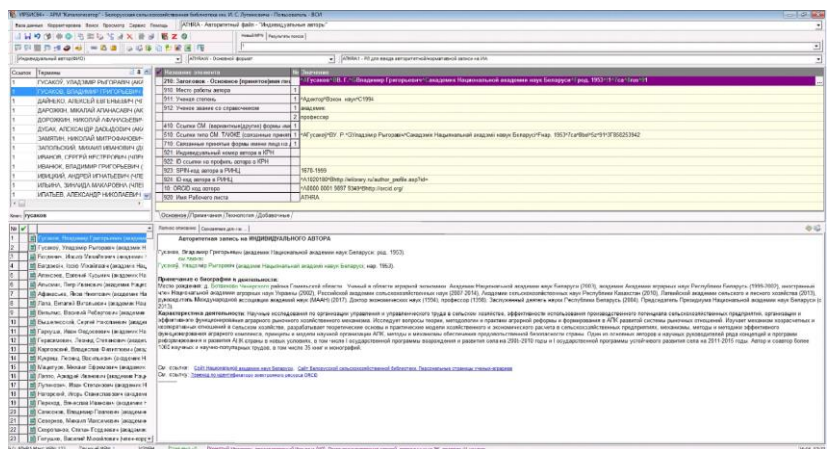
ИРБИС64 - АРМ "Каталогизатор" - Белорусская сельскохозяйственная библиотека им. И. С. Лупиновича - Пользователь - ВСИ

Режим работы Редактирование Вывод Просмотр Сервис Помощь | ATHRA - Авторитетный файл - "Индивидуальные авторы"

Индивидуальный автор(A10)

ATHRA - Основной формат

ATHRA - Rd для ввода авторитетной/нормативной записи на РИ

| Ссылки | Термины |
|---|---|
| 1 | ГУСАКОВ, УЛАДЗІМІР РЫГОРАВІЧ (АКА |
| 1 | ГУСАКОВ, ВЛАДИМИР ГРИГОРЬЕВИЧ (А |
| | ДАЙНЕКО, АЛЕКСЕЙ ЕВГЕНЬЕВИЧ (ЧЛ |
| | ДАРОЖКІН, МІКАЛАЙ АФАНАСЬЕВІЧ (АК |
| | ДОРОЖКИН, НИКОЛАЙ АФАНАСЬЕВИЧ |
| | ДУБАХ, АЛЕКСАНДР ДАНИЛОВИЧ (АКА |
| | ЗАМЯТИН, НИКОЛАЙ МИТРОФАНОВИЧ |
| | ЗАПОЛЬСКИЙ, МИКАЛАЙ ИВАНОВИЧ (ДІ |
| | ИВАНОВ, СЯРГЕЙ МІСТРУКОВІЧ (ЧЛЕН |
| | ИВАНОВ, ВЛАДИМИР ГРИГОРЬЕВИЧ ( |
| | ИВИЦКИЙ, АНДРЕЙ ИГНАТЬЕВИЧ (ЧЛЕ |
| | ИЛЬИНА, ЗИНАИДА МАКАРОВНА (ЧЛЕН |
| | ИПАТЬЕВ, АЛЕКСАНДР НИКОЛАЕВИЧ |

Ключ: гусаков

| Название элемента | № | Значение |
|---|---|---|
| 210 Заголовок - Основное (принятое)имя лиц | 1 | ^AГусаков^B. Г.^GВладимир Григорьевич^Cакадемик Национальной академии наук Беларуси^Fрод. 1953^1^Ca^Bи^1 |
| 910 Место работы автора | | |
| 911 Ученая степень | 1 | ^Aдоктор^Bэкон. наук^C1994 |
| 912 Ученое звание со справочником | 1 | академик |
| | 2 | профессор |
| 410 Ссылки СМ (вариантные формы им | | |
| 510 Ссылки типа СМ. ТАКЖЕ (связанные принят | 1 | ^AГусакоў^B Ў. Р.^GУладзімір Рыгоравіч^Cакадэмік Нацыянальнай акадэміі навук Беларусі^Fнар. 1953^1^Ca^Bbe^5c^8^3f^9B253942 |
| 710 Связанные принятые формы имени лица на | | |
| 921 Индивидуальный номер автора в КРН | | |
| 922 ID ссылки на профиль автора в КРН | | |
| 923 SPIN-код автора в РИНЦ | 1 | 1678-1959 |
| 924 ID код автора в РИНЦ | 1 | ^A10201901^Bhttp://elibrary.ru/author_profile.asp?id= |
| 18 ORCID код автора | 1 | ^A0000 0001 5697 5340^Bhttp://orcid.org/ |
| 920 Имя Рабочего листа | 1 | ATHRA |

Основное / Примечания / Технология / Добавочные

Краткое описание | Связанные для гл. ...

Авторитетная запись на ИНДИВИДУАЛЬНОГО АВТОРА

Гусаков, Владимир Григорьевич (академик Национальной академии наук Беларуси; род. 1953).

Гусакоў, Уладзімір Рыгоравіч (акадэмік Нацыянальнай акадэміі навук Беларусі; нар. 1953).

Примечание о биографии и деятельности:
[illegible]

Характеристика деятельности: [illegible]

Cм. ссылки: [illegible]
Cм. ссылку: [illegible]

| № | Термин |
|---|---|
| 1 | Гусаков, Владимир Григорьевич (академик |
| 2 | Гусакоў, Уладзімір Рыгоравіч (акадэмік Н |
| 3 | Гусаков, Иосиф Иосифович (академик на |
| 4 | Богданов, Иосиф Михайлович (академик Н |
| 5 | Алексеев, Евгений Юрьевич (член-корр |
| 6 | Ануфриев, Петр Иванович (академик Нац |
| 7 | Афанасьев, Яков Фомович (академик На |
| 8 | Лаль, Виталий Витальевич (академик На |
| 9 | Бельский, Василий Рабтерович (академик |
| 10 | Вышинский, Сергей Николаевич (академ |
| 11 | Гарнушев, Иван Николаевич (академик На |
| 12 | Герасимович, Леонид Степанович (акаде |
| 13 | Карпович, Владислав Филиппович (акад |
| 14 | Кукреш, Леонид Васильевич (академик Н |
| 15 | Мацкевич, Михаил Ефремович (академик |
| 16 | Попко, Аркадий Иванович (академик На |
| 17 | Пугачев, Иван Степанович (академик Н |
| 18 | Нагорский, Игорь Станиславович (академ |
| 19 | Пероцкий, Вячеслав Иванович (академик |
| 20 | Самсонов, Владимир Павлович (академик |
| 21 | Сазерлов, Михаил Михайлович (академик |
| 22 | Скорогова, Степан Федорович (академик |
| 23 | Латушко, Василий Михайлович (член-корр |